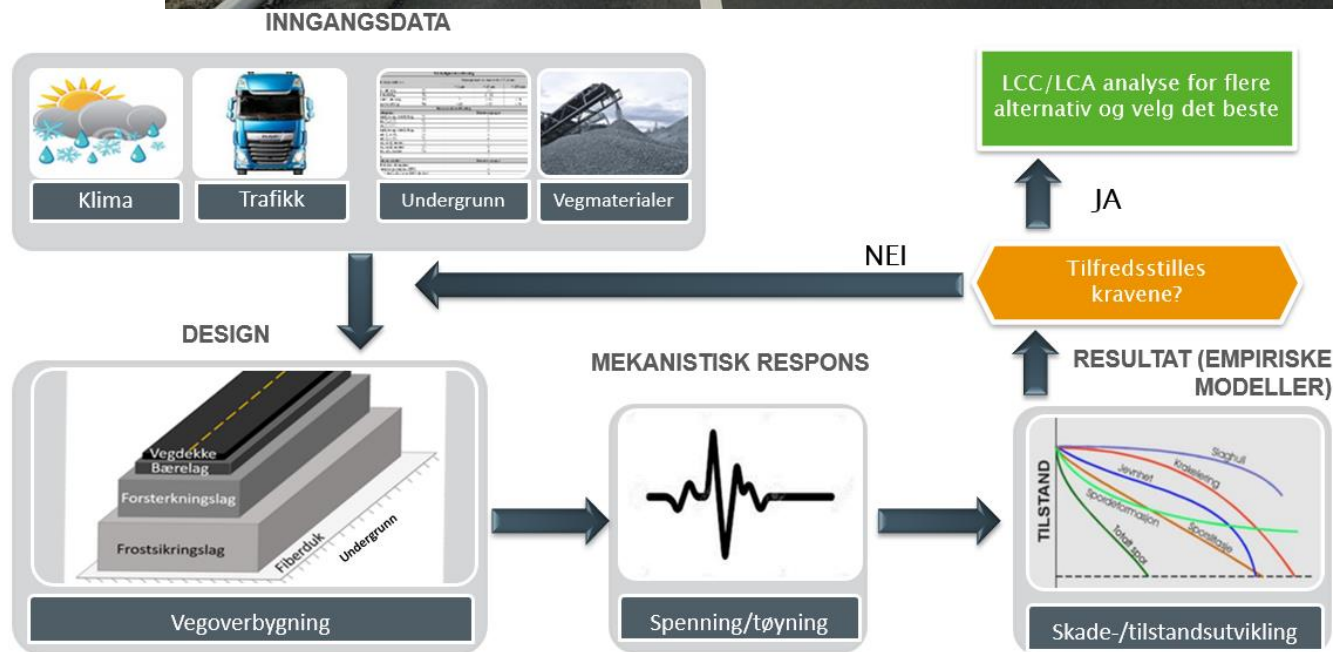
INNGANGSDATA

Klima

Trafikk

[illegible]

Undergrunn

Vegmaterialer

LCC/LCA analyse for flere alternativ og velg det beste

JA

NEI

Tilfredsstilles kravene?

DESIGN

MEKANISTISK RESPONS

RESULTAT (EMPIRISKE MODELLER)

Vegdekke
Bærelag
Forsterkningslag
Frostsikringslag
Fiberduk
Undergrunn

Vegoverbygning

Spenning/tøyning

TILSTAND

Slaghull
Krakelering
Jevnhet
Sporformasjon
Sporslitasje
Totalt spor

Skade-/tilstandsutvikling